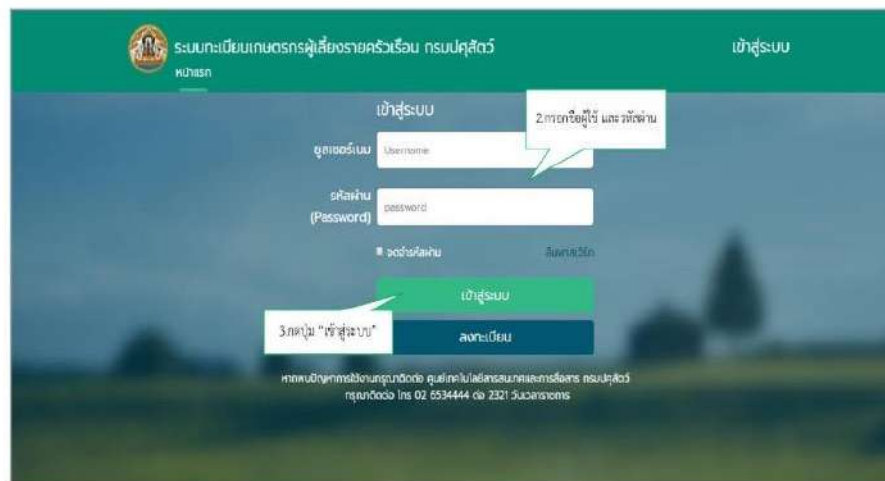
ระบบทะเบียนเกษตรกรผู้เลี้ยงรายครัวเรือน กรมปศุสัตว์

หน้าแรก

เข้าสู่ระบบ

เข้าสู่ระบบ

2.กรอกชื่อผู้ใช้ และรหัสผ่าน

ยูสเซอร์เนม Username

รหัสผ่าน (Password) password

จดจำรหัสผ่าน

ลืมรหัสผ่าน

เข้าสู่ระบบ

3.กดปุ่ม "เข้าสู่ระบบ"

ลงทะเบียน

หากพบปัญหาการใช้งานกรุณาติดต่อ ศูนย์เทคโนโลยีสารสนเทศและการสื่อสาร กรมปศุสัตว์ กรุณาติดต่อ โทร 02 6534444 ต่อ 2321 วันเวลาราชการ